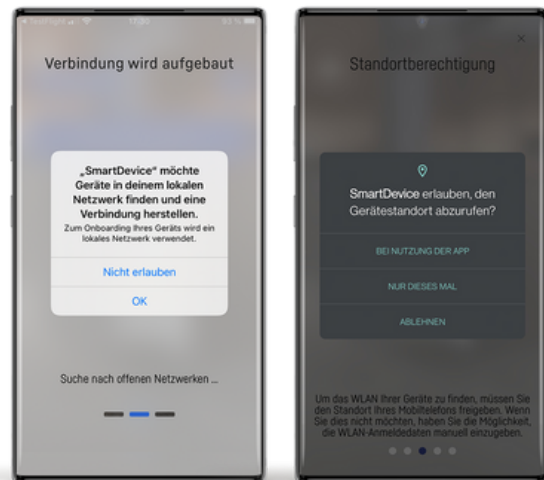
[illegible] 17:30 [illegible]

Verbindung wird aufgebaut

„SmartDevice" möchte Geräte in deinem lokalen Netzwerk finden und eine Verbindung herstellen.

Zum Onboarding Ihres Geräts wird ein lokales Netzwerk verwendet.

Nicht erlauben

OK

Suche nach offenen Netzwerken ...

×

Standortberechtigung

SmartDevice erlauben, den Gerätestandort abzurufen?

BEI NUTZUNG DER APP

NUR DIESES MAL

ABLEHNEN

Um das WLAN Ihrer Geräte zu finden, müssen Sie den Standort Ihres Mobiltelefons freigeben. Wenn Sie dies nicht möchten, haben Sie die Möglichkeit, die WLAN-Anmeldedaten manuell einzugeben.